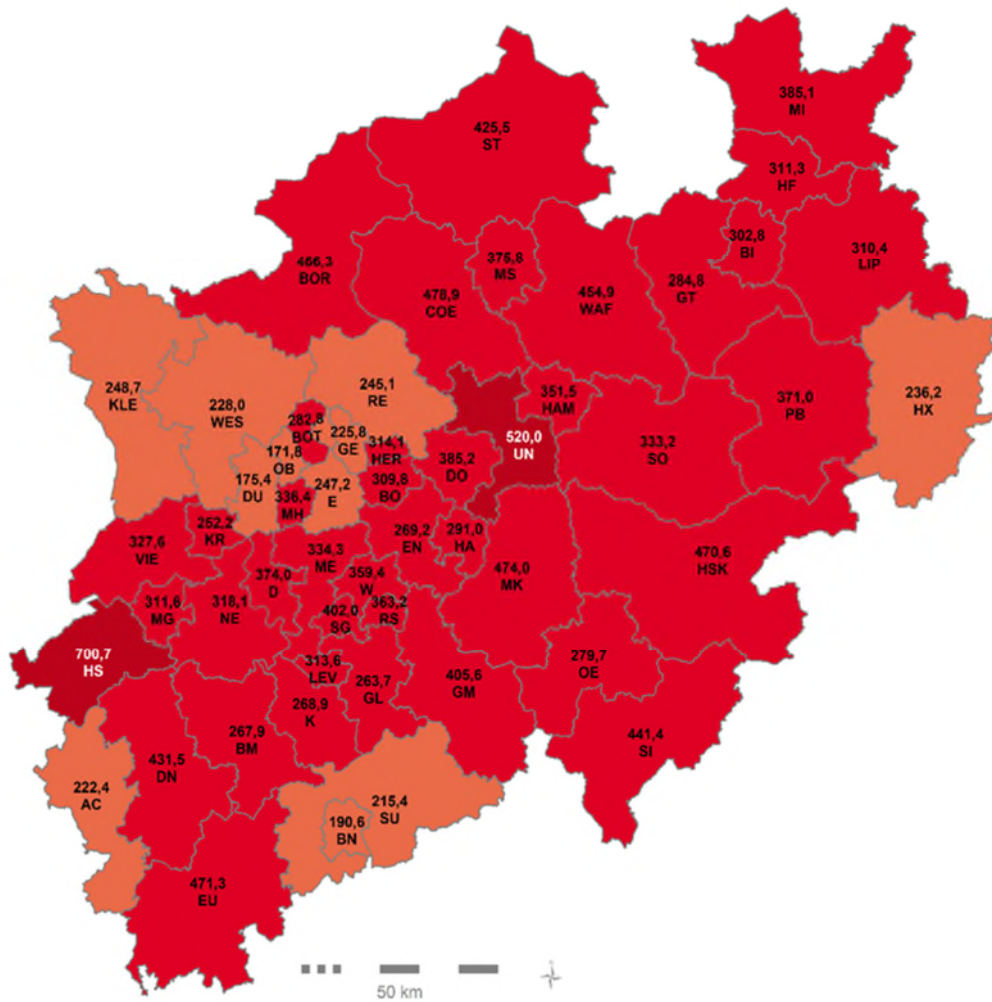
385,1
MI

425,5
ST

311,3
HF

302,8
BI

310,4
LIP

466,3
BOR

375,8
MS

478,9
COE

454,9
WAF

284,8
GT

248,7
KLE

228,0
WES

245,1
RE

351,5
HAM

371,0
PB

236,2
HX

282,8
BOT

171,8
OB

225,8
GE

314,1
HER

385,2
DO

520,0
UN

333,2
SO

175,4
DU

336,4
MH

247,2
E

309,8
BO

327,6
VIE

252,2
KR

269,2
EN

291,0
HA

334,3
ME

374,0
D

359,4
W

474,0
MK

470,6
HSK

311,6
MG

318,1
NE

402,0
SG

363,2
RS

700,7
HS

313,6
LEV

263,7
GL

405,6
GM

279,7
OE

268,9
K

267,9
BM

441,4
SI

431,5
DN

222,4
AC

215,4
SU

190,6
BN

471,3
EU

50 km